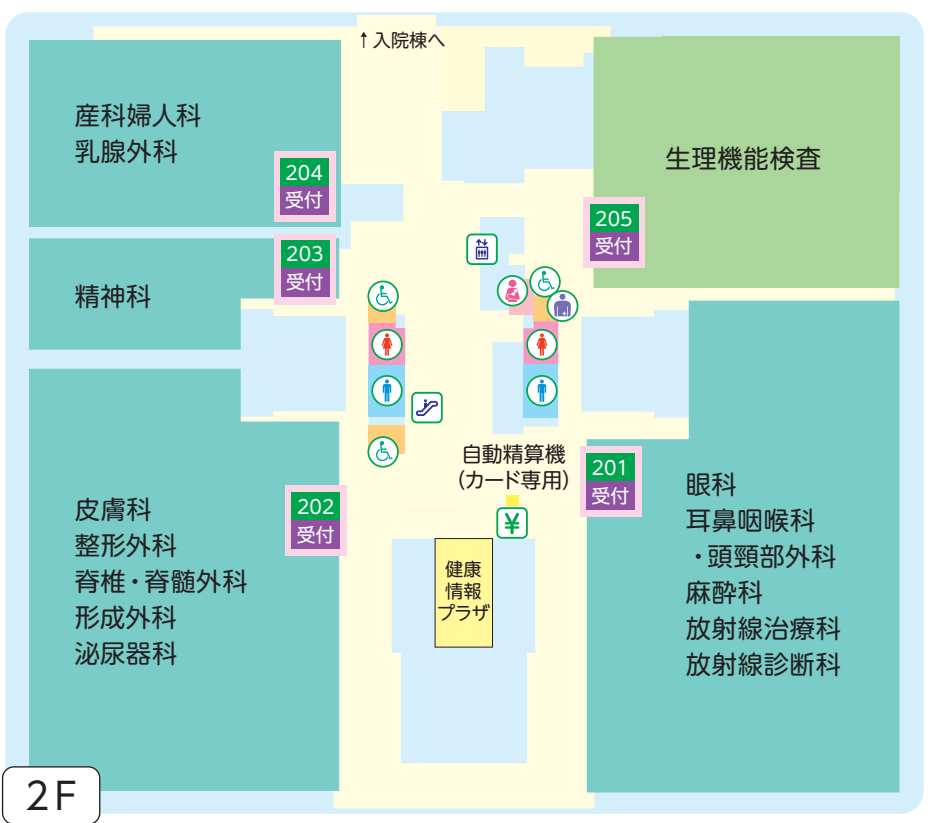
↑入院棟へ

産科婦人科
乳腺外科

204
受付

203
受付

精神科

生理機能検査

205
受付

自動精算機
(カード専用)

201
受付

¥

皮膚科
整形外科
脊椎・脊髄外科
形成外科
泌尿器科

202
受付

健康
情報
プラザ

眼科
耳鼻咽喉科
・頭頸部外科
麻酔科
放射線治療科
放射線診断科

2F